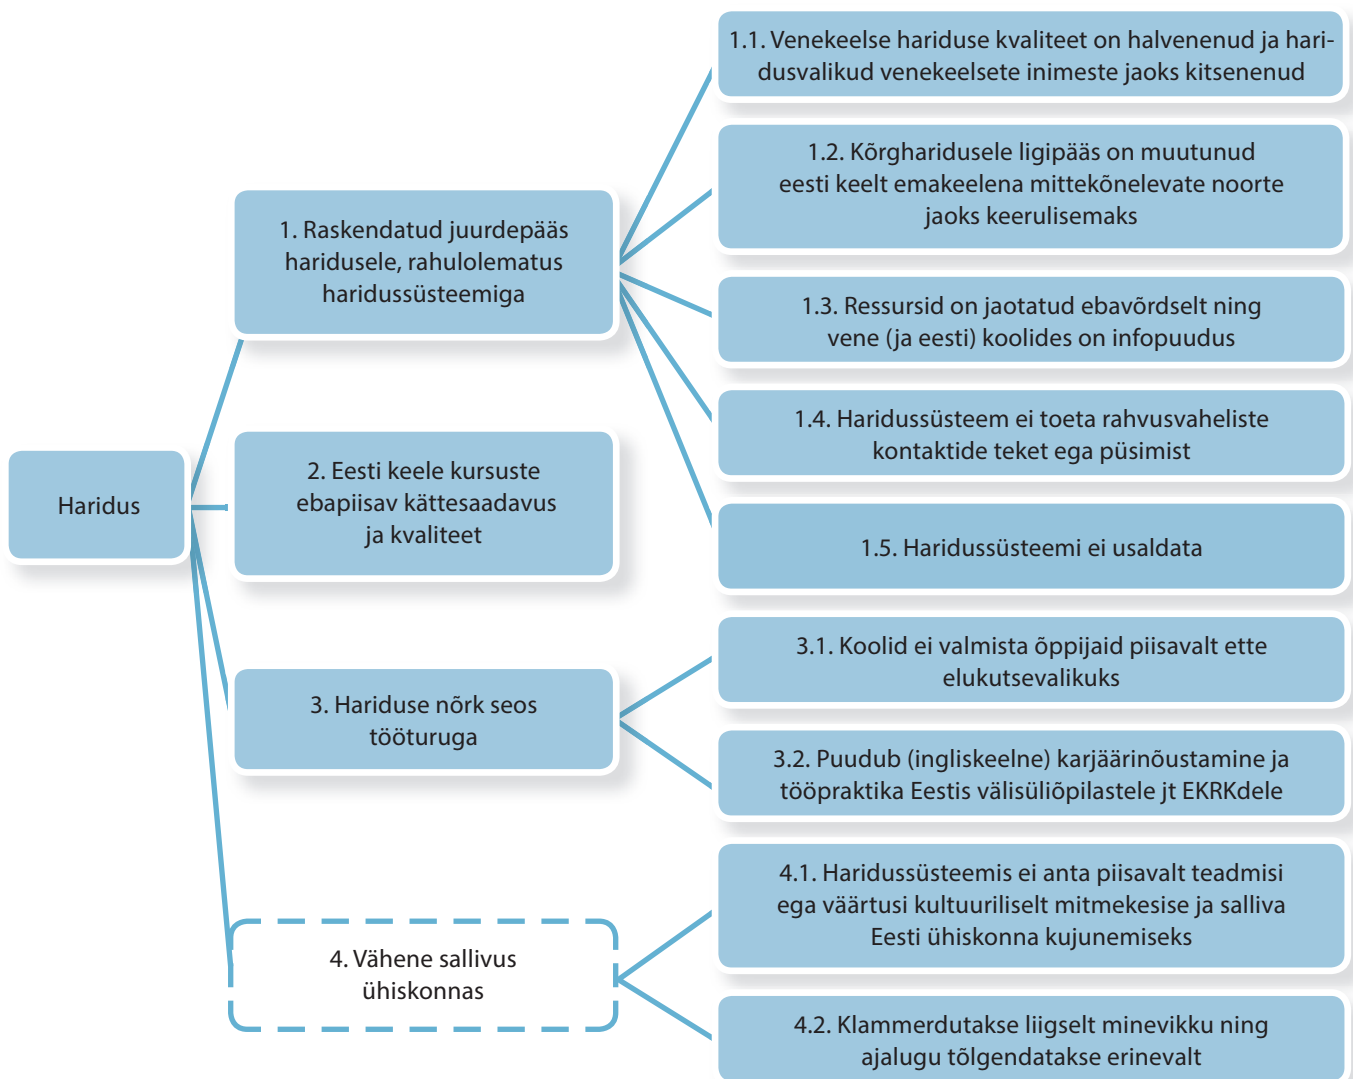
Haridus

1. Raskendatud juurdepääs haridusele, rahulolematus haridussüsteemiga

1.1. Venekeelse hariduse kvaliteet on halvenenud ja haridusvalikud venekeelsete inimeste jaoks kitsenenud

1.2. Kõrgharidusele ligipääs on muutunud eesti keelt emakeelena mittekõnelevate noorte jaoks keerulisemaks

1.3. Ressursid on jaotatud ebavõrdselt ning vene (ja eesti) koolides on infopuudus

1.4. Haridussüsteem ei toeta rahvusvaheliste kontaktide teket ega püsimist

1.5. Haridussüsteemi ei usaldata

2. Eesti keele kursuste ebapiisav kättesaadavus ja kvaliteet

3. Hariduse nõrk seos tööturuga

3.1. Koolid ei valmista õppijaid piisavalt ette elukutsevalikuks

3.2. Puudub (ingliskeelne) karjäärinõustamine ja tööpraktika Eestis välisüliõpilastele jt EKRKdele

4. Vähene sallivus ühiskonnas

4.1. Haridussüsteemis ei anta piisavalt teadmisi ega väärtusi kultuuriliselt mitmekesise ja salliva Eesti ühiskonna kujunemiseks

4.2. Klammerdutakse liigselt minevikku ning ajalugu tõlgendatakse erinevalt